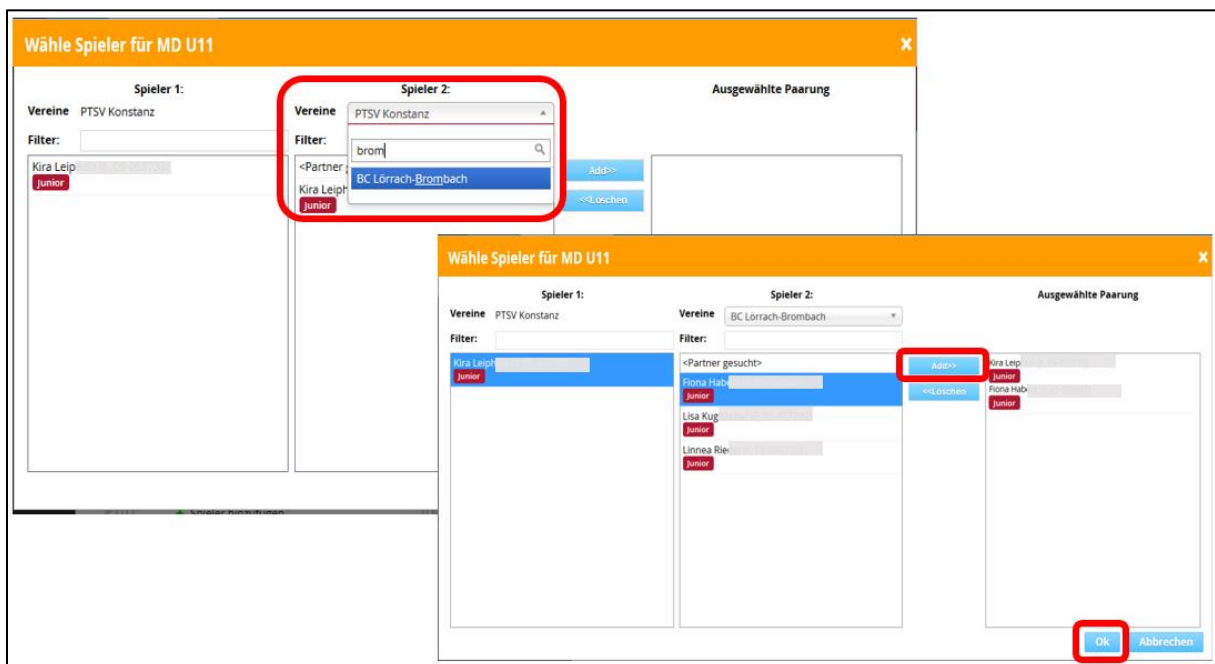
Wähle Spieler für MD U11

Spieler 1:
Vereine PTSV Konstanz
Filter:
Kira Leip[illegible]
Junior

Spieler 2:
Vereine PTSV Konstanz
Filter:
brom
BC Lörrach-Brombach
<Partner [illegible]
Kira Leiph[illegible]
Junior

Add>>
<<Loschen

Ausgewählte Paarung

Wähle Spieler für MD U11

Spieler 1:
Vereine PTSV Konstanz
Filter:
Kira Leiph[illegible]
Junior

Spieler 2:
Vereine BC Lörrach-Brombach
Filter:
<Partner gesucht>
Fiona Hab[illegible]
Junior
Lisa Kug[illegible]
Junior
Linnea Rie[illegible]
Junior

Add>>
<<Loschen

Ausgewählte Paarung
Kira Leip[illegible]
Junior
Fiona Hab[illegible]
Junior

Ok
Abbrechen